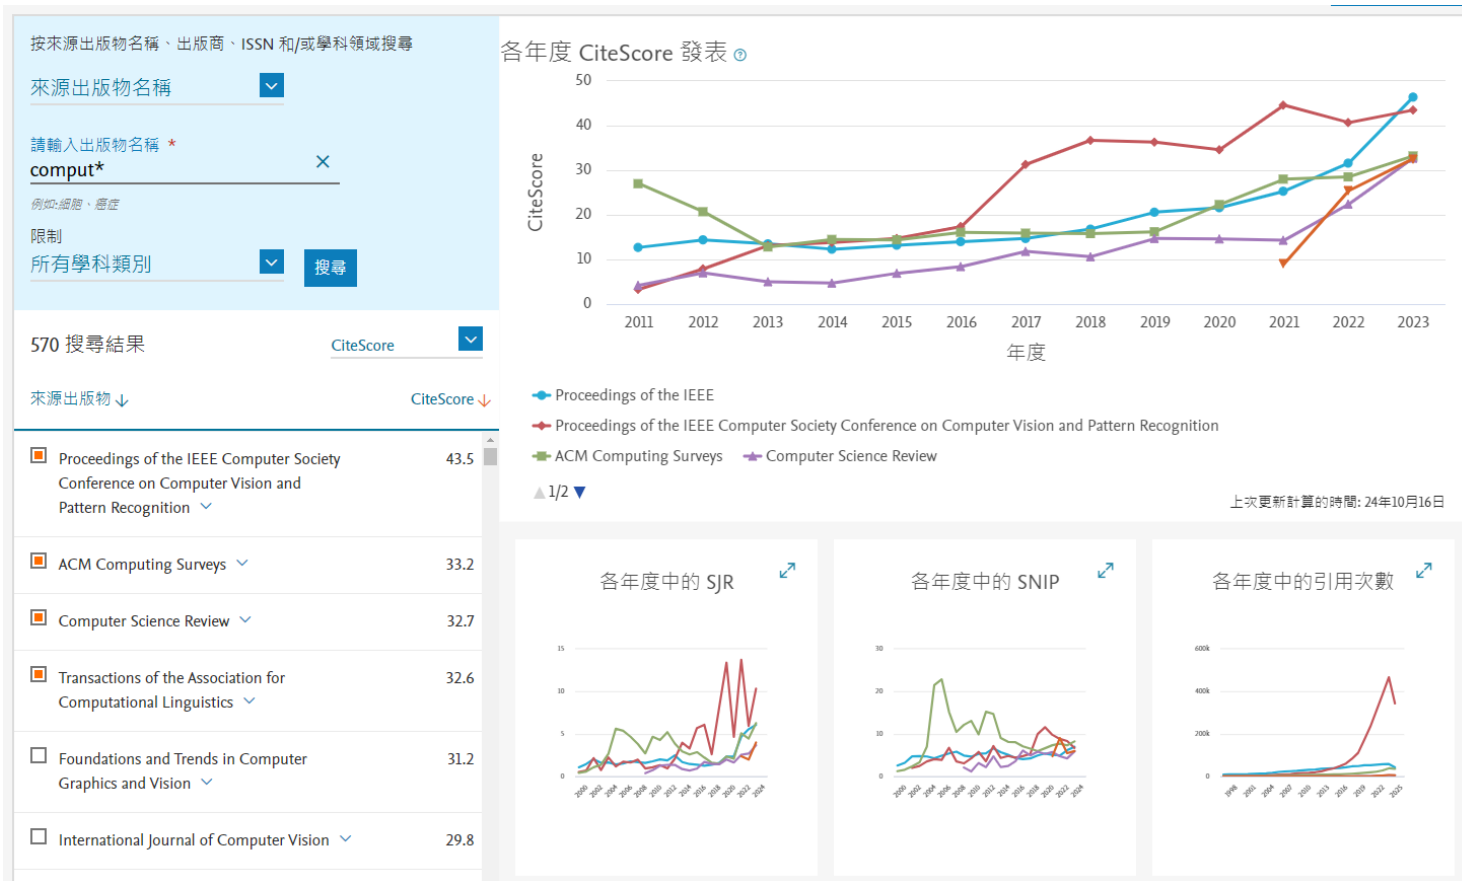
按來源出版物名稱、出版商、ISSN 和/或學科領域搜尋

來源出版物名稱

請輸入出版物名稱 *

comput*

例如:細胞、癌症

限制

所有學科類別

搜尋

570 搜尋結果

CiteScore

來源出版物 ↓

CiteScore ↓

| | | |
|---|---|---|
| ■ | Proceedings of the IEEE Computer Society Conference on Computer Vision and Pattern Recognition | 43.5 |
| ■ | ACM Computing Surveys | 33.2 |
| ■ | Computer Science Review | 32.7 |
| ■ | Transactions of the Association for Computational Linguistics | 32.6 |
| □ | Foundations and Trends in Computer Graphics and Vision | 31.2 |
| □ | International Journal of Computer Vision | 29.8 |

各年度 CiteScore 發表

50
40
30
20
10
0

CiteScore

2011 2012 2013 2014 2015 2016 2017 2018 2019 2020 2021 2022 2023

年度

Proceedings of the IEEE

Proceedings of the IEEE Computer Society Conference on Computer Vision and Pattern Recognition

ACM Computing Surveys

Computer Science Review

1/2

上次更新計算的時間: 24年10月16日

各年度中的 SJR

15
10
5
0

2000 2002 2004 2006 2008 2010 2012 2014 2016 2018 2020 2022 2024

各年度中的 SNIP

30
20
10
0

2000 2002 2004 2006 2008 2010 2012 2014 2016 2018 2020 2022 2024

各年度中的引用次數

600k
400k
200k
0

1998 2001 2004 2007 2010 2013 2016 2019 2022 2025